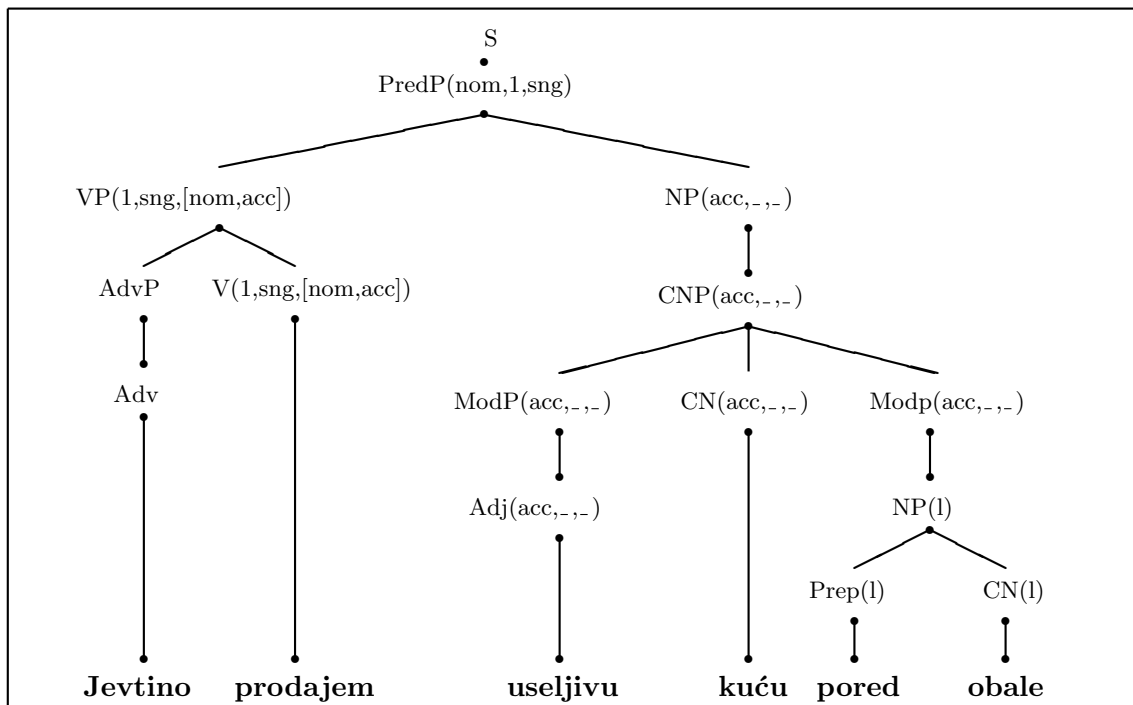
S

PredP(nom,1,sng)

VP(1,sng,[nom,acc])

NP(acc,_,_)

AdvP

V(1,sng,[nom,acc])

CNP(acc,_,_)

Adv

ModP(acc,_,_)

CN(acc,_,_)

Modp(acc,_,_)

Adj(acc,_,_)

NP(l)

Prep(l)

CN(l)

**Jevtino** **prodajem** **useljivu** **kuću** **pored** **obale**